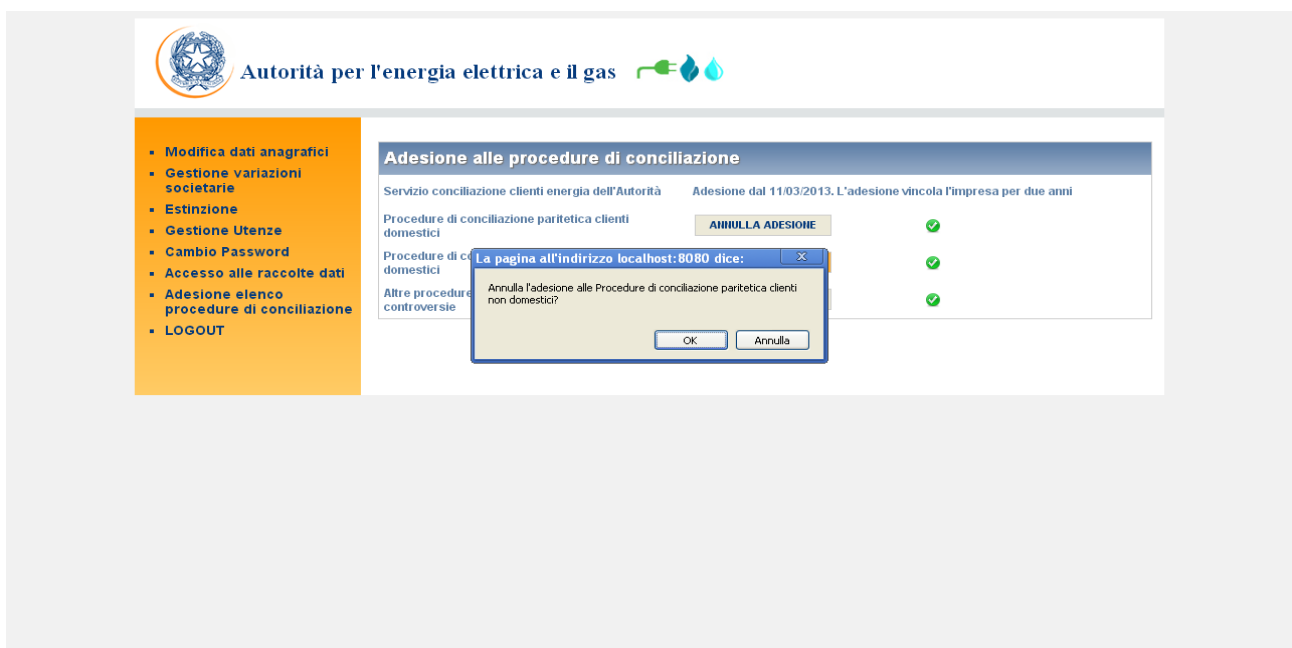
Autorità per l'energia elettrica e il gas

- Modifica dati anagrafici
- Gestione variazioni societarie
- Estinzione
- Gestione Utenze
- Cambio Password
- Accesso alle raccolte dati
- Adesione elenco procedure di conciliazione
- LOGOUT

Adesione alle procedure di conciliazione

Servizio conciliazione clienti energia dell'Autorità | Adesione dal 11/03/2013. L'adesione vincola l'impresa per due anni

Procedure di conciliazione paritetica clienti domestici | ANNULLA ADESIONE

Procedure di co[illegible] domestici

Altre procedure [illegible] controversie

La pagina all'indirizzo localhost:8080 dice:

X

Annulla l'adesione alle Procedure di conciliazione paritetica clienti non domestici?

OK | Annulla